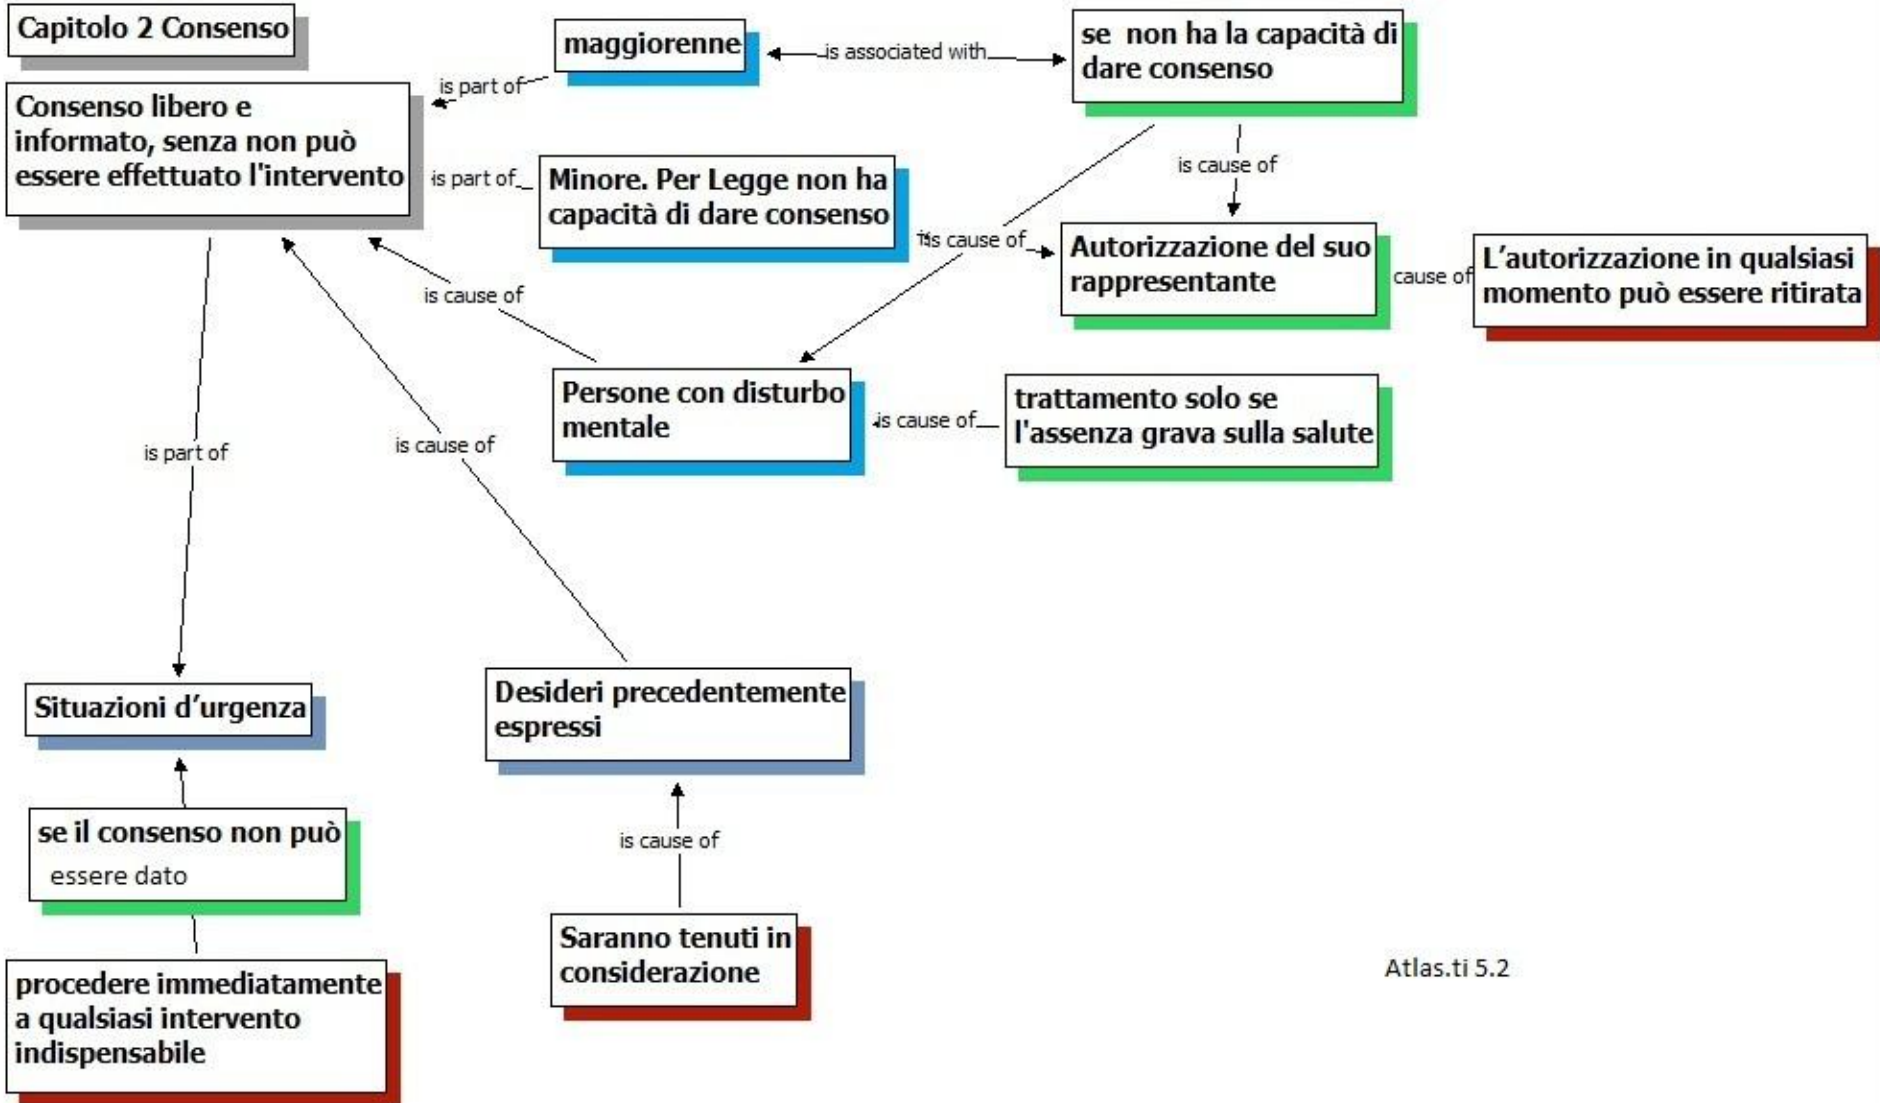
Capitolo 2 Consenso

maggiorenne

is associated with

se non ha la capacità di dare consenso

is part of

Consenso libero e informato, senza non può essere effettuato l'intervento

is part of

Minore. Per Legge non ha capacità di dare consenso

is cause of

is cause of

Autorizzazione del suo rappresentante

cause of

L'autorizzazione in qualsiasi momento può essere ritirata

is cause of

Persone con disturbo mentale

is cause of

trattamento solo se l'assenza grava sulla salute

is part of

is cause of

Situazioni d'urgenza

Desideri precedentemente espressi

se il consenso non può essere dato

is cause of

procedere immediatamente a qualsiasi intervento indispensabile

Saranno tenuti in considerazione

Atlas.ti 5.2